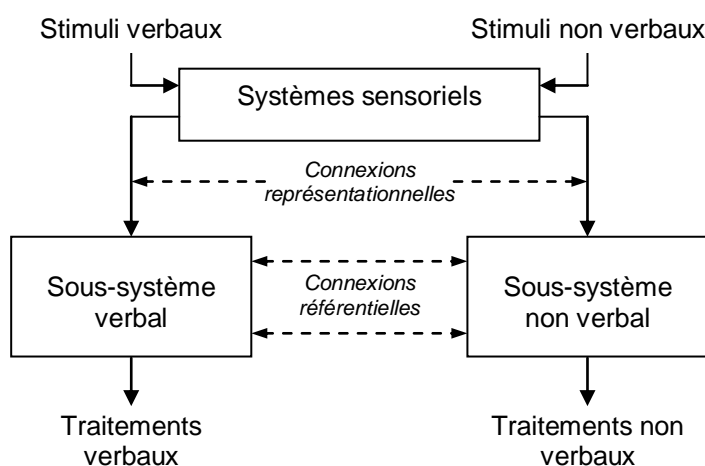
Stimuli verbaux

Stimuli non verbaux

Systèmes sensoriels

Connexions représentationnelles

Sous-système verbal

Connexions référentielles

Sous-système non verbal

Traitements verbaux

Traitements non verbaux